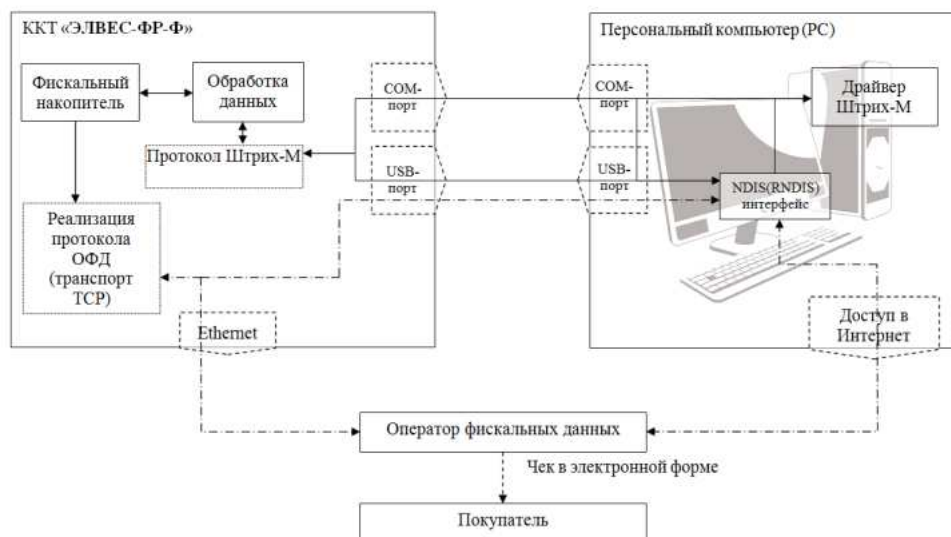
ККТ «ЭЛВЕС-ФР-Ф»

Фискальный накопитель

Обработка данных

Протокол Штрих-М

Реализация протокола ОФД (транспорт TCP)

COM-порт

USB-порт

Ethernet

Персональный компьютер (PC)

COM-порт

USB-порт

Драйвер Штрих-М

NDIS(RNDIS) интерфейс

Доступ в Интернет

Оператор фискальных данных

Чек в электронной форме

Покупатель